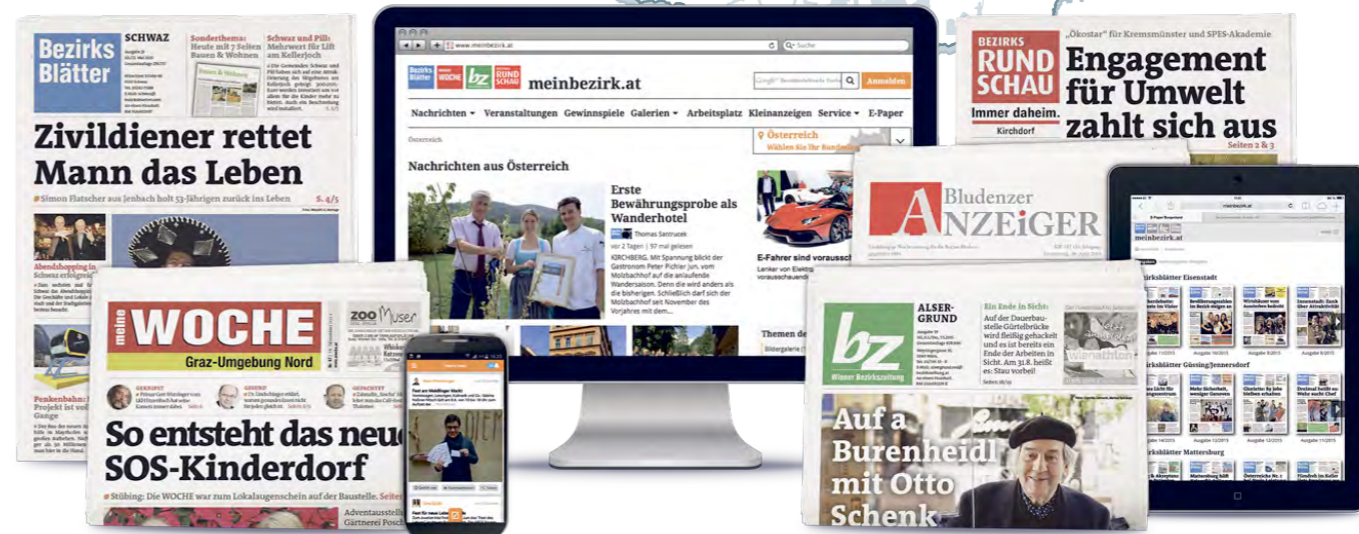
Bezirks Blätter
SCHWAZ
Sonderthema: Heute mit 7 Seiten Bauen & Wohnen
Schwaz und Pill: Mehrwert für Lift am Kellerjoch
Zivildiener rettet Mann das Leben
Simon Flatscher aus Jenbach holt 53-Jährigen zurück ins Leben S. 4/5
Abendshopping in
Penkenbahn: Projekt ist vol Gange

meine WOCHE
Graz-Umgebung Nord
So entsteht das neue SOS-Kinderdorf
Stübing: Die WOCHE war zum Lokalaugenschein auf der Baustelle. Seite

www.meinbezirk.at
Suche
Bezirks Blätter
WOCHE
bz
RUND SCHAU
meinbezirk.at
Anmelden
Nachrichten ▾ Veranstaltungen Gewinnspiele Galerien ▾ Arbeitsplatz Kleinanzeigen Service ▾ E-Paper
Österreich
Österreich
Wählen Sie Ihr Bundesland
Nachrichten aus Österreich
Erste Bewährungsprobe als Wanderhotel
Thomas Sastrucek
vor 2 Tagen | 97 mal gelesen
KIRCHBERG. Mit Spannung blickt der Gastronom Peter Pichler jun. vom Molzbachhof auf die anlaufende Wandersaison. Denn die wird anders als die bisherigen. Schließlich darf sich der Molzbachhof seit November des Vorjahres mit dem...
E-Fahrer sind vorausschau
Themen de

BEZIRKS RUND SCHAU
Immer daheim.
Kirchdorf
„Ökostar" für Kremsmünster und SPES-Akademie
Engagement für Umwelt zahlt sich aus
Seiten 2 & 3

Bludenzer ANZEiGER

bz
Wiener Bezirkszeitung
ALSERGRUND
Ein Ende in Sicht:
Auf der Dauerbaustelle Gürtelbrücke wird fleißig gehackelt und es ist bereits ein Ende der Arbeiten in Sicht. Am 31.8. heißt es: Stau vorbei!
Auf a Burenheidl mit Otto Schenk

meinbezirk.at
Bezirksblätter Eisenstadt
Bezirksblätter Güssing/Jennersdorf
Bezirksblätter Mattersburg